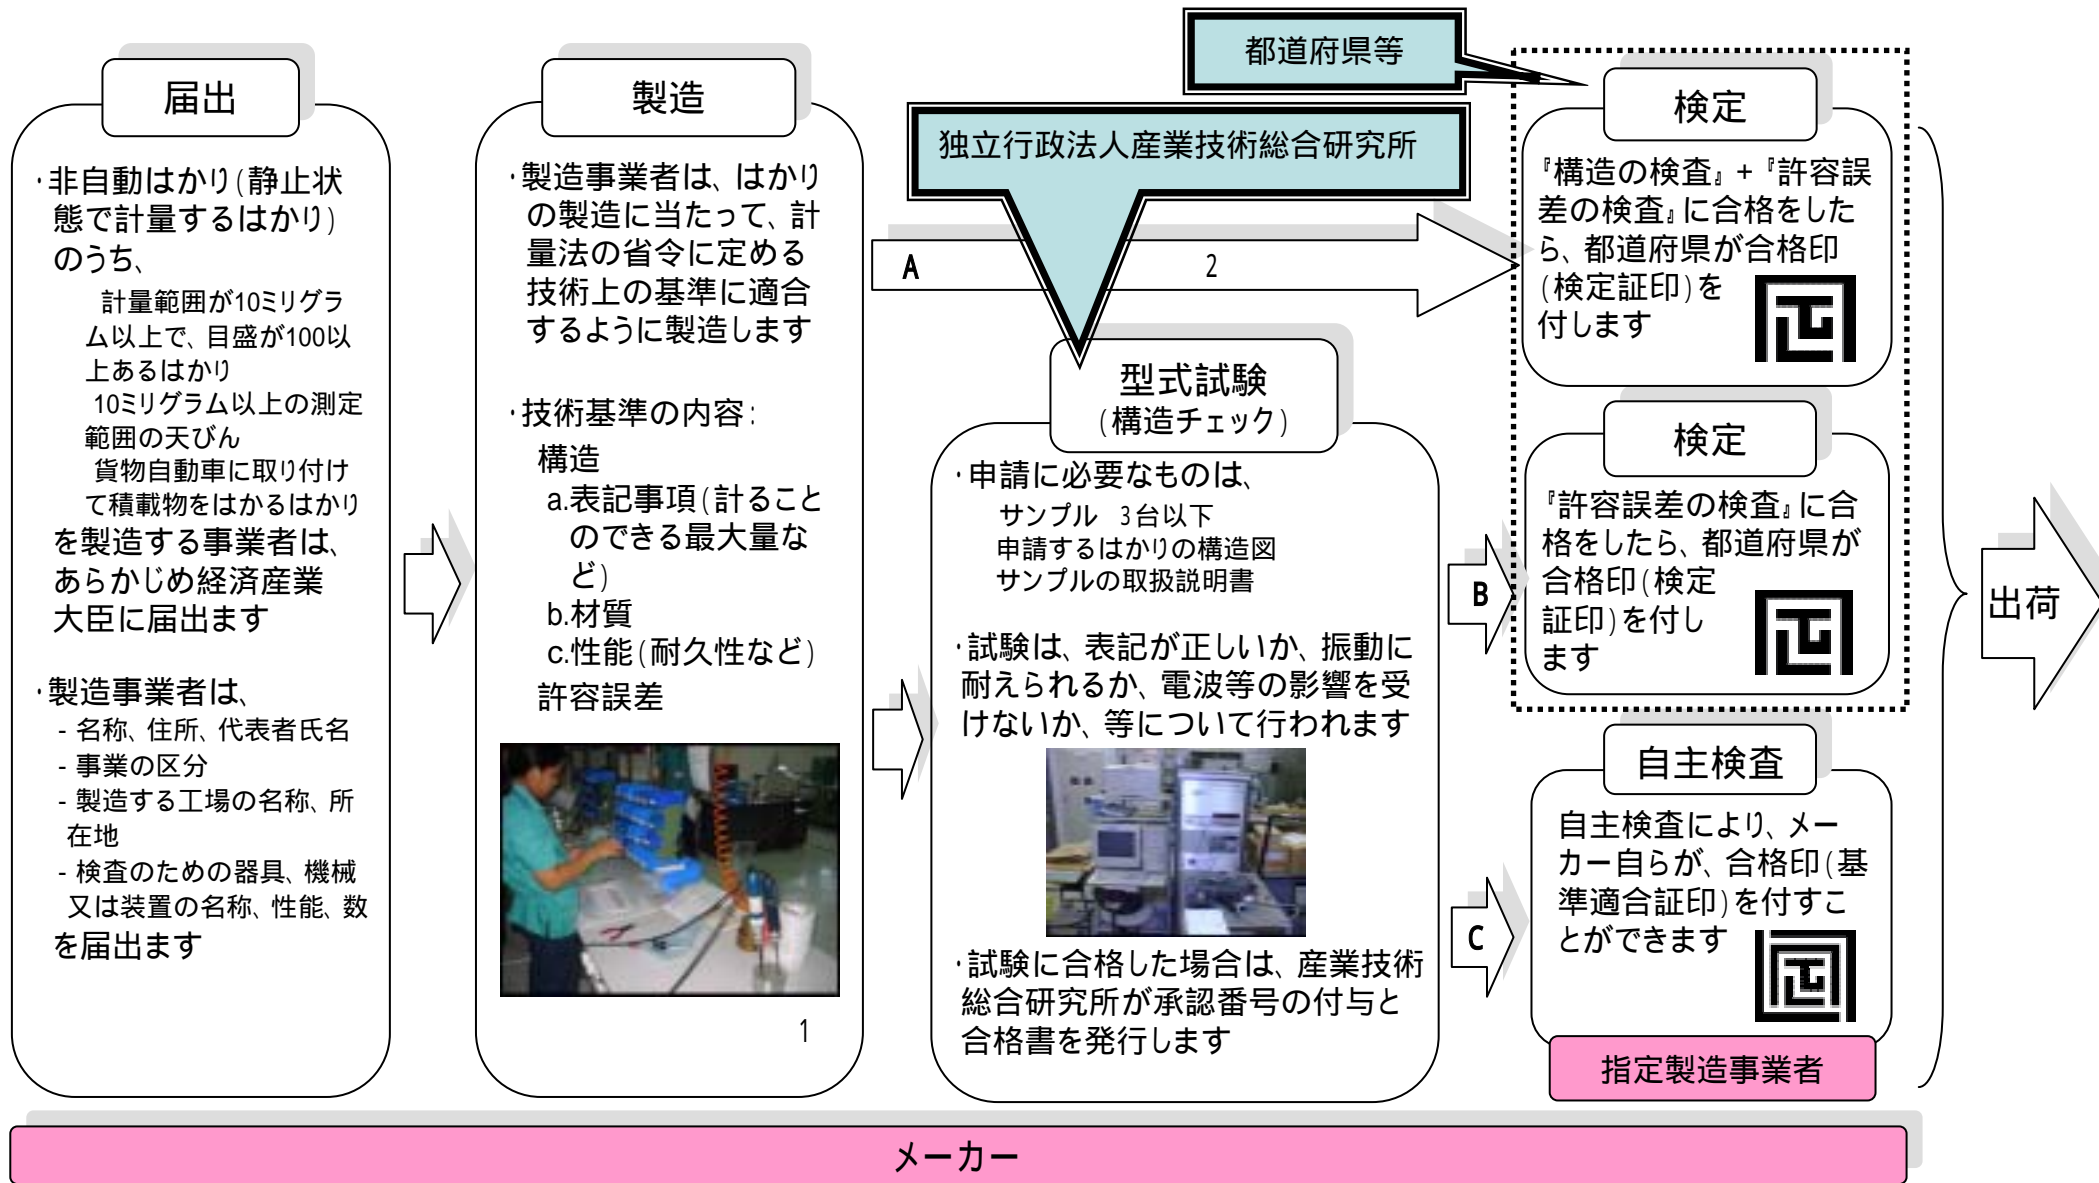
届出

·非自動はかり(静止状態で計量するはかり)のうち、

計量範囲が10ミリグラム以上で、目盛が100以上あるはかり

10ミリグラム以上の測定範囲の天びん

貨物自動車に取り付けて積載物をはかるはかり

を製造する事業者は、あらかじめ経済産業大臣に届出ます

·製造事業者は、
- 名称、住所、代表者氏名
- 事業の区分
- 製造する工場の名称、所在地
- 検査のための器具、機械又は装置の名称、性能、数
を届出ます

製造

·製造事業者は、はかりの製造に当たって、計量法の省令に定める技術上の基準に適合するように製造します

·技術基準の内容:
構造
a.表記事項(計ることのできる最大量など)
b.材質
c.性能(耐久性など)
許容誤差

1

都道府県等

独立行政法人産業技術総合研究所

A

2

型式試験
(構造チェック)

·申請に必要なものは、
サンプル 3台以下
申請するはかりの構造図
サンプルの取扱説明書

·試験は、表記が正しいか、振動に耐えられるか、電波等の影響を受けないか、等について行われます

·試験に合格した場合は、産業技術総合研究所が承認番号の付与と合格書を発行します

検定

『構造の検査』+『許容誤差の検査』に合格をしたら、都道府県が合格印(検定証印)を付します

B

検定

『許容誤差の検査』に合格をしたら、都道府県が合格印(検定証印)を付します

C

自主検査

自主検査により、メーカー自らが、合格印(基準適合証印)を付すことができます

指定製造事業者

出荷

メーカー